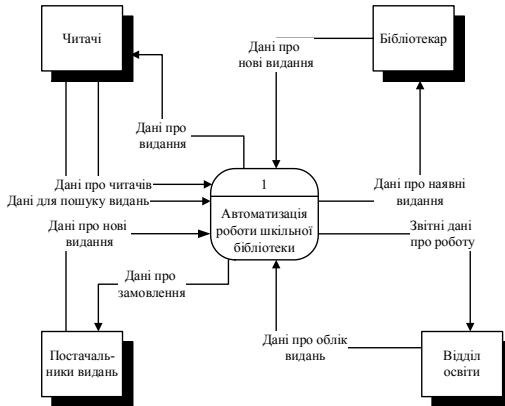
Читачі

Дані про нові видання

Бібліотекар

Дані про видання

Дані про читачів

Дані для пошуку видань

1

Автоматизація роботи шкільної бібліотеки

Дані про наявні видання

Дані про нові видання

Звітні дані про роботу

Дані про замовлення

Дані про облік видань

Постачальники видань

Відділ освіти